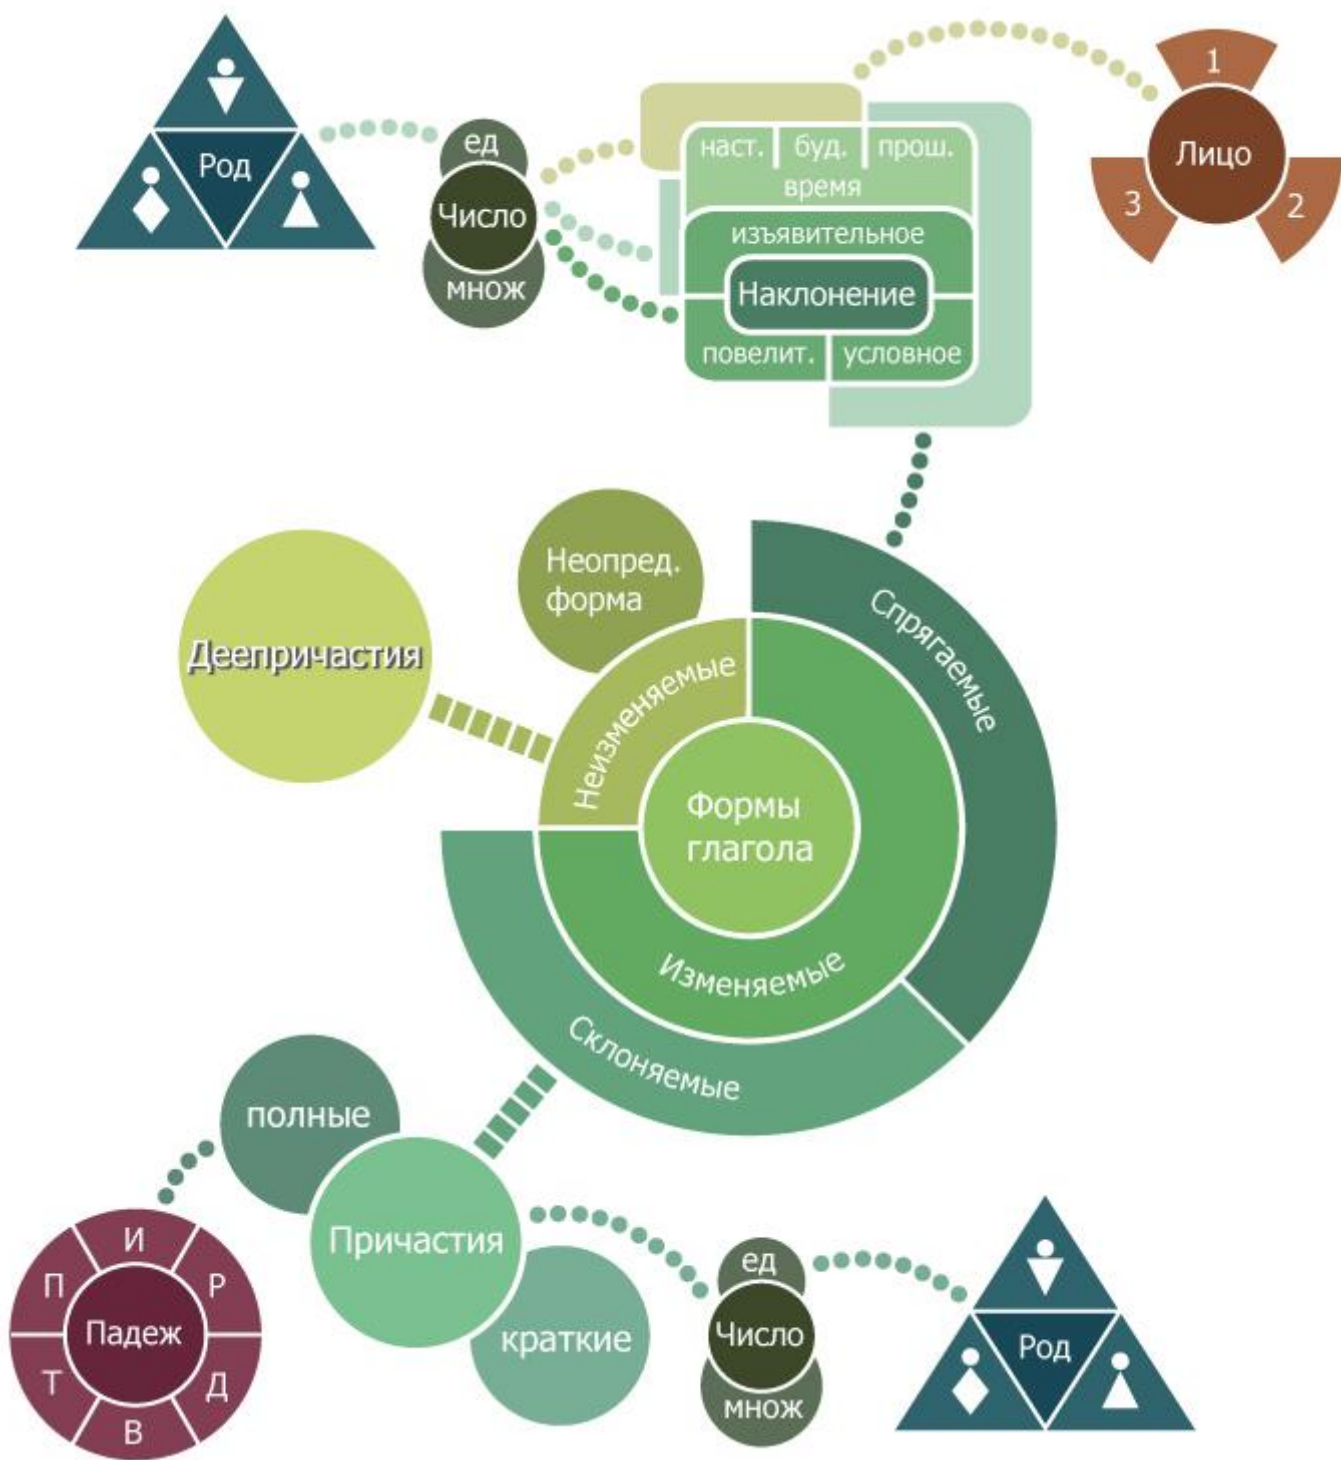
Род

ед
Число
множ

наст. буд. прош.
время
изъявительное
Наклонение
повелит. условное

1
Лицо
3
2

Неопред. форма

Деепричастия

Спрягаемые

Неизменяемые

Формы глагола

Изменяемые

Склоняемые

полные

Причастия

краткие

И
П
Р
Падеж
Т
Д
В

ед
Число
множ

Род